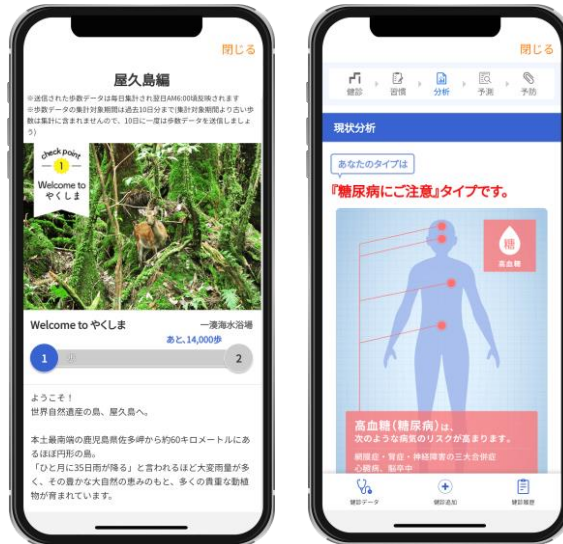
閉じる

屋久島編

※送信された歩数データは毎日集計され翌日AM6:00頃反映されます
※歩数データの集計対象期間は過去10日分まで(集計対象期間より古い歩数は集計に含まれませんので、10日に一度は歩数データを送信しましょう)

check point
1
Welcome to やくしま

Welcome to やくしま　一湊海水浴場
あと、14,000歩
1　2

ようこそ！
世界自然遺産の島、屋久島へ。

本土最南端の鹿児島県佐多岬から約60キロメートルにあるほぼ円形の島。
「ひと月に35日雨が降る」と言われるほど大変雨量が多く、その豊かな大自然の恵みのもと、多くの貴重な動植物が育まれています。

閉じる

健診　習慣　分析　予測　予防

現状分析

あなたのタイプは
『糖尿病にご注意』タイプです。

糖
高血糖

高血糖（糖尿病）は、
次のような病気のリスクが高まります。
網膜症・腎症・神経障害の三大合併症
心筋病、脳卒中

健診データ　健診追加　健診履歴